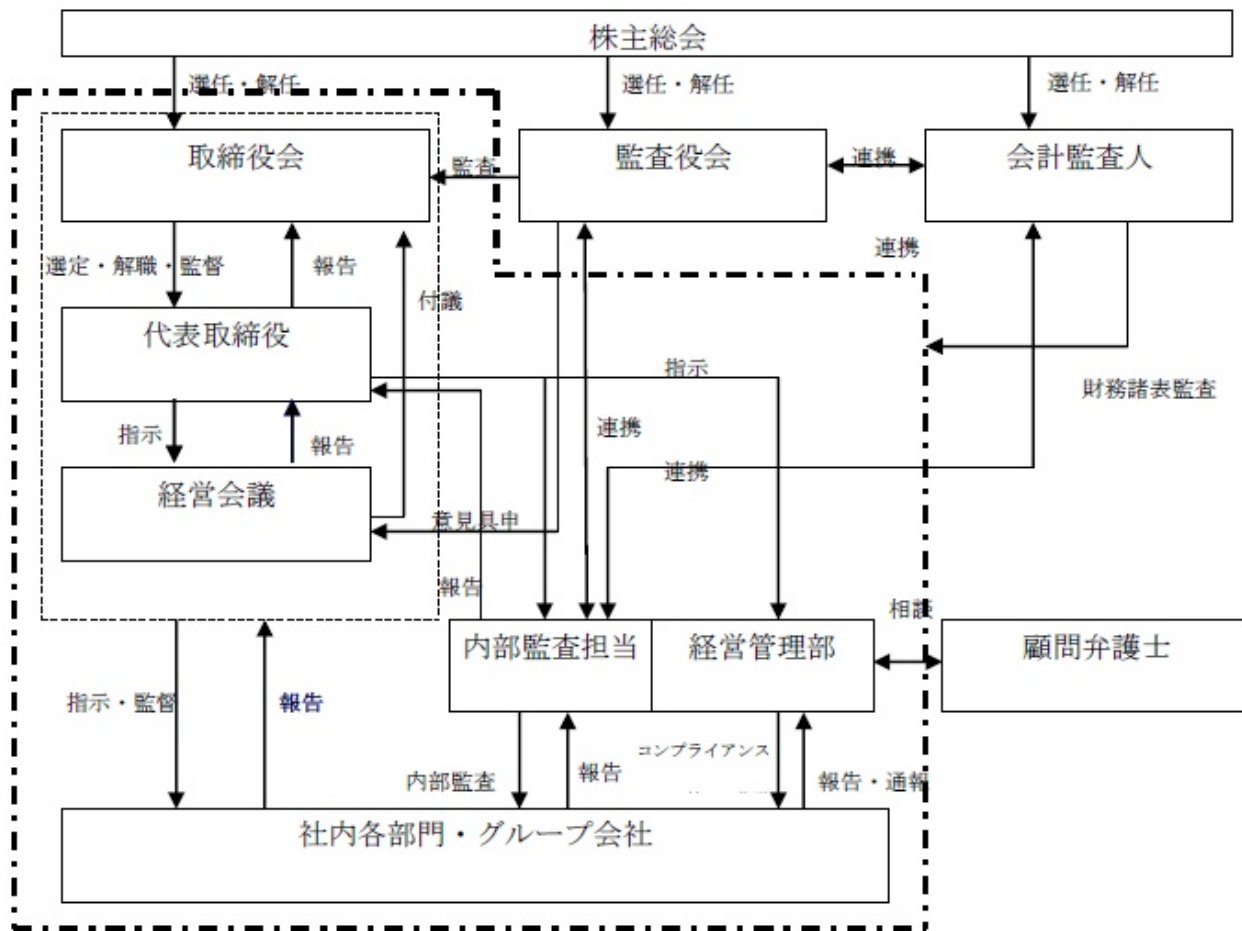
株主総会

選任・解任

選任・解任

選任・解任

取締役会

監査

監査役会

連携

会計監査人

連携

選定・解職・監督

報告

付議

代表取締役

指示

財務諸表監査

連携

指示

報告

連携

経営会議

意見具申

報告

相談

内部監査担当

経営管理部

顧問弁護士

指示・監督

報告

コンプライアンス

内部監査

報告

報告・通報

社内各部門・グループ会社